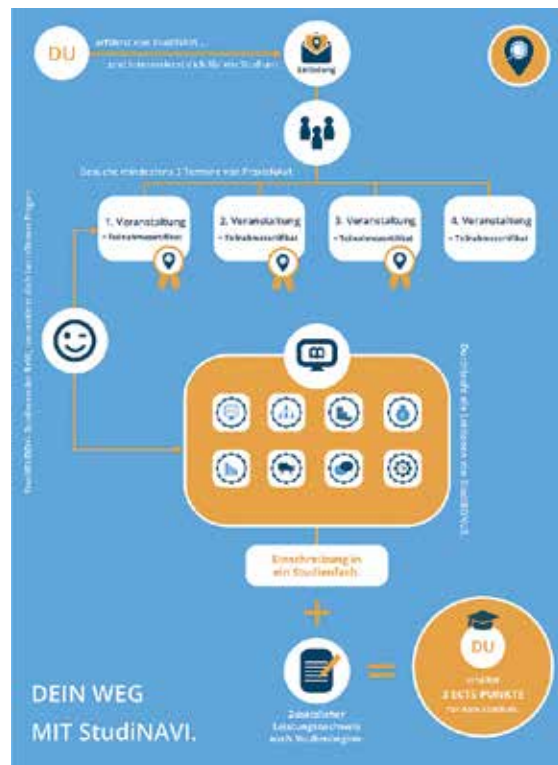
DU

erfährst von StudiNAVI ... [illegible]

Einladung

Besuche mindestens 3 Termine von PraxisNavi

1. Veranstaltung
• Teilnahmezertifikat

2. Veranstaltung
• Teilnahmezertifikat

3. Veranstaltung
• Teilnahmezertifikat

4. Veranstaltung
• Teilnahmezertifikat

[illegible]

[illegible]

Einschreibung in ein Studienfach

+

Zusätzlicher Leistungsnachweis nach Studienbeginn

=

DU
erhältst
3 ECTS PUNKTE
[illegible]

DEIN WEG
MIT StudiNAVI.